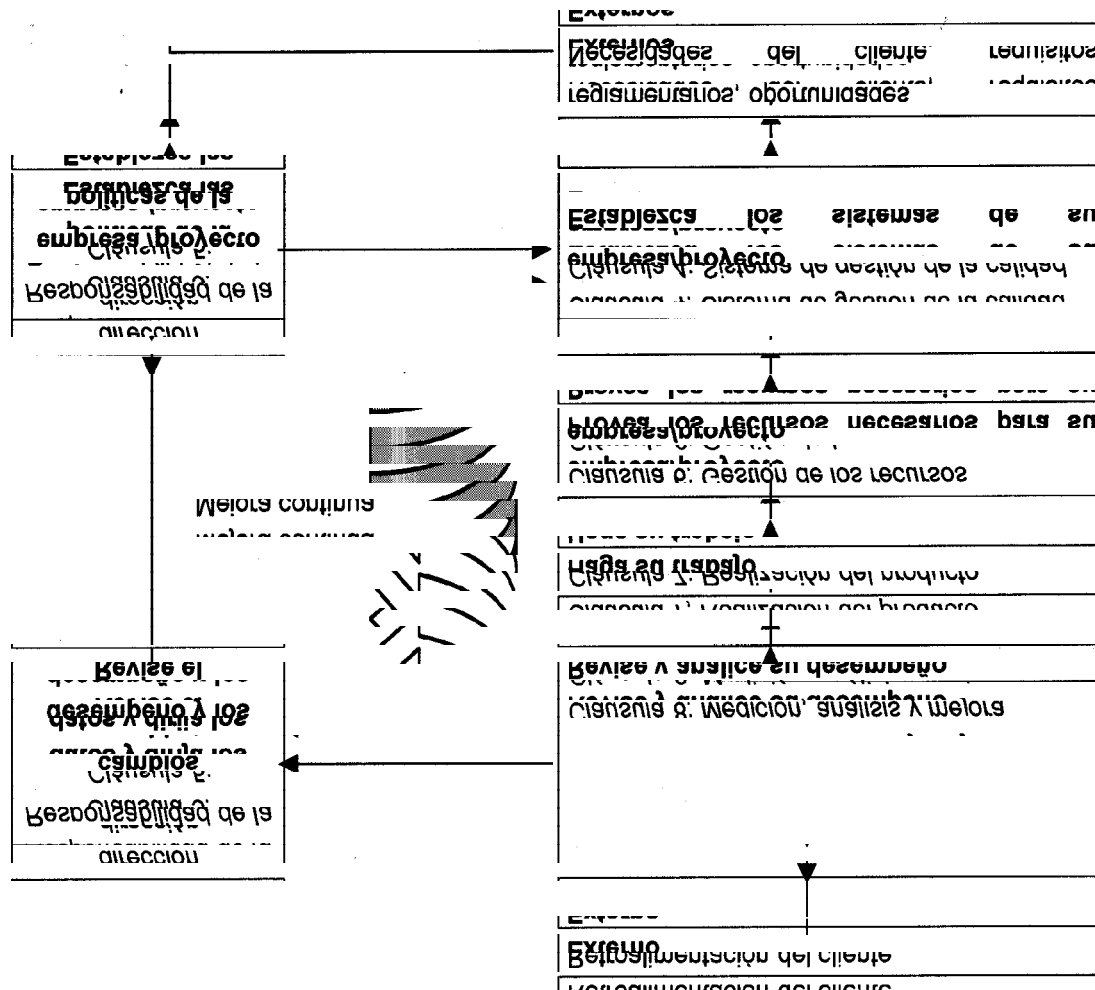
Externos
Necesidades del cliente requisitos reglamentarios, oportunidades

Establezca las políticas de la empresa/proyecto
Cláusula 5: Responsabilidad de la dirección

Establezca los sistemas de su empresa/proyecto
Cláusula 4: Sistema de gestión de la calidad

Provea los recursos necesarios para su empresa/proyecto
Cláusula 6: Gestión de los recursos

Mejora continua

Haga su trabajo
Cláusula 7: Realización del producto

Revise el desempeño y los datos y dirija los cambios
Cláusula 5: Responsabilidad de la dirección

Revise y analice su desempeño
Cláusula 8: Medición, análisis y mejora

Externo
Retroalimentación del cliente